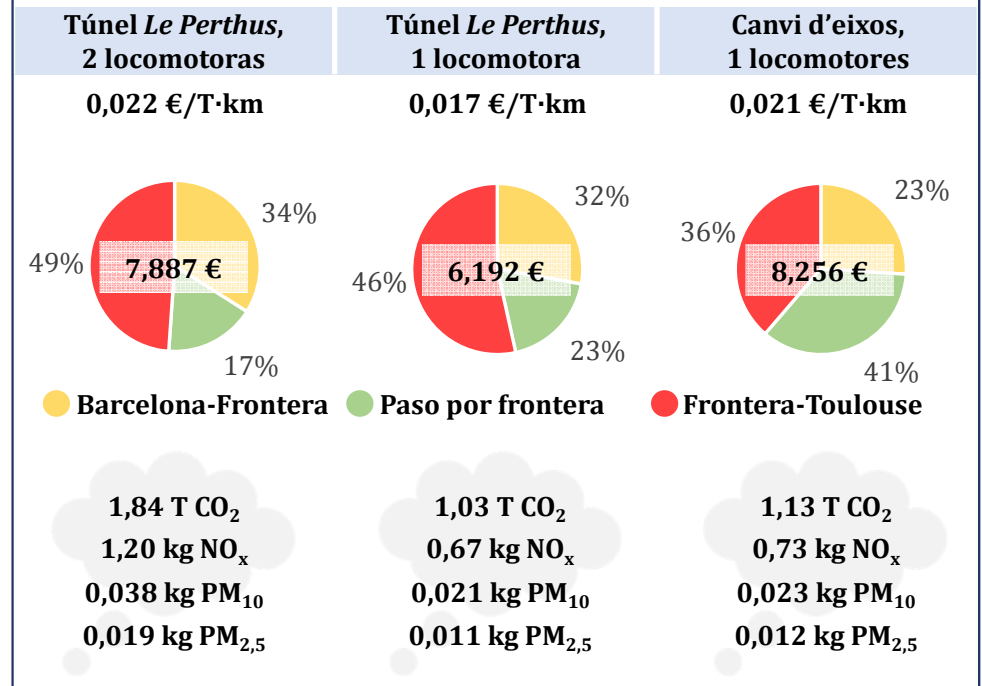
Túnel *Le Perthus*, 2 locomotoras

Túnel *Le Perthus*, 1 locomotora

Canvi d'eixos, 1 locomotores

0,022 €/T·km

0,017 €/T·km

0,021 €/T·km

34%
49%
7,887 €
17%

32%
46%
6,192 €
23%

23%
36%
8,256 €
41%

Barcelona-Frontera   Paso por frontera   Frontera-Toulouse

1,84 T $CO_2$
1,20 kg $NO_x$
0,038 kg $PM_{10}$
0,019 kg $PM_{2,5}$

1,03 T $CO_2$
0,67 kg $NO_x$
0,021 kg $PM_{10}$
0,011 kg $PM_{2,5}$

1,13 T $CO_2$
0,73 kg $NO_x$
0,023 kg $PM_{10}$
0,012 kg $PM_{2,5}$